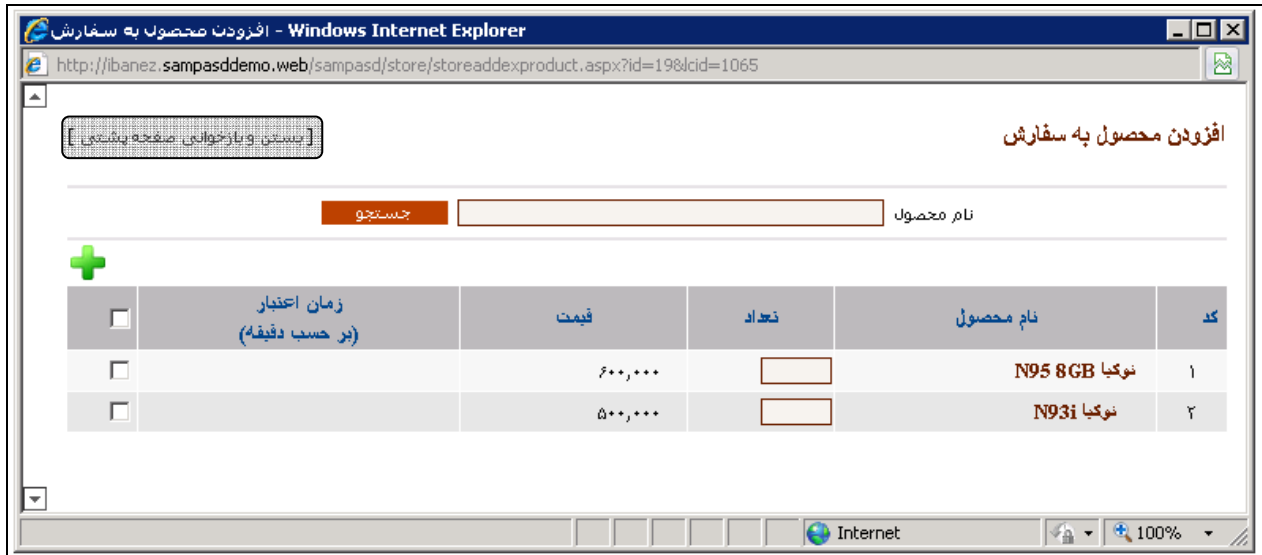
افزودن محصول به سفارش - Windows Internet Explorer

http://ibanez.sampasddemo.web/sampasd/store/storeaddexproduct.aspx?id=19&lcid=1065

افزودن محصول به سفارش

[ بستن و بازخوانی صفحه پشتی ]

نام محصول

جستجو

| کد | نام محصول | تعداد | قیمت | زمان اعتبار (بر حسب دقیقه) | |
|---|---|---|---|---|---|
| ۱ | نوکیا N95 8GB | | ۶۰۰,۰۰۰ | | |
| ۲ | نوکیا N93i | | ۵۰۰,۰۰۰ | | |

Internet

100%